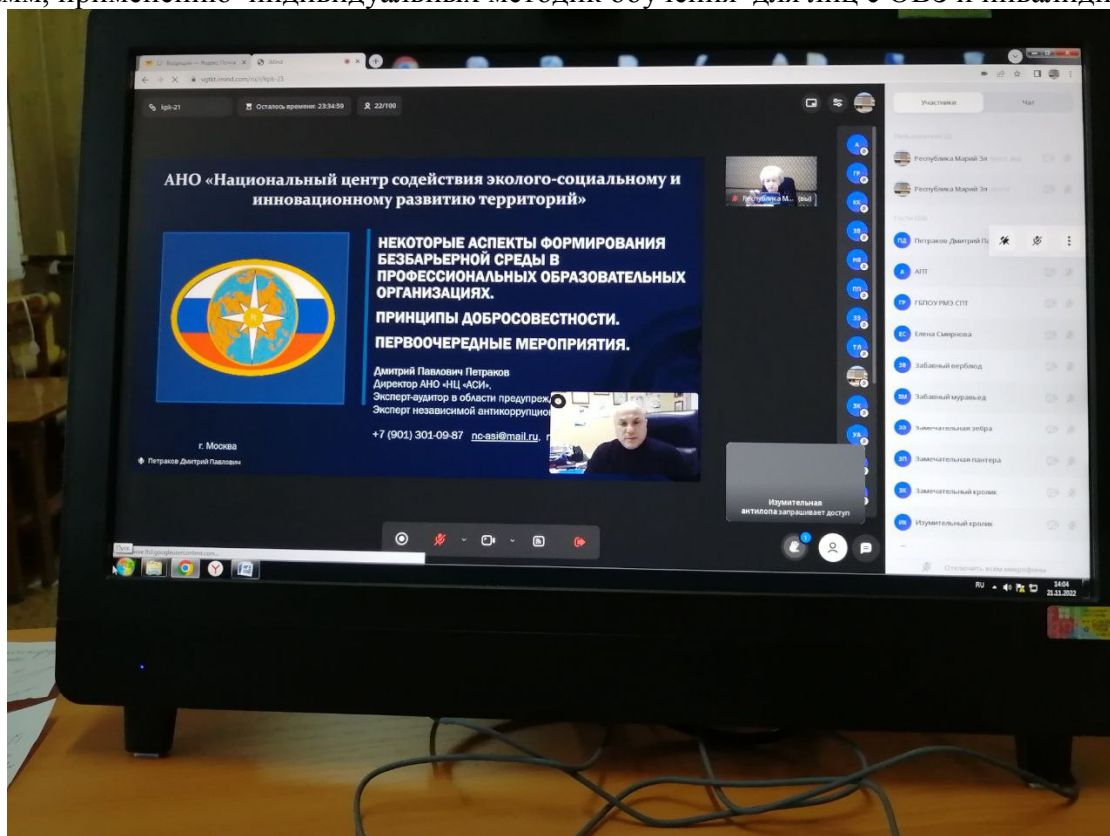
мм, применение индивидуальных методик обучения для лиц с ОВЗ и инвалидн

kpk-21

Осталось времени 23:34:59

22/100

АНО «Национальный центр содействия эколого-социальному и инновационному развитию территорий»

НЕКОТОРЫЕ АСПЕКТЫ ФОРМИРОВАНИЯ БЕЗБАРЬЕРНОЙ СРЕДЫ В ПРОФЕССИОНАЛЬНЫХ ОБРАЗОВАТЕЛЬНЫХ ОРГАНИЗАЦИЯХ.

ПРИНЦИПЫ ДОБРОСОВЕСТНОСТИ.

ПЕРВООЧЕРЕДНЫЕ МЕРОПРИЯТИЯ.

Дмитрий Павлович Петраков
Директор АНО «НЦ «АСИ».
Эксперт-аудитор в области предупреж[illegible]
Эксперт независимой антикоррупцио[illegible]

+7 (901) 301-09-87 nc-asi@mail.ru, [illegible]

г. Москва

Петраков Дмитрий Павлович

Республика М... (вы)

Изумительная антилопа запрашивает доступ

Участники

Чат

Республика Марий Эл

Республика Марий Эл

Петраков Дмитрий П

АПТ

ГБПОУ РМЭ СПТ

Елена Смирнова

Забавный верблюд

Забавный муравьед

Замечательная зебра

Замечательная пантера

Замечательный кролик

Изумительный кролик

Отключить всем микрофоны

RU 14:04 21.11.2022